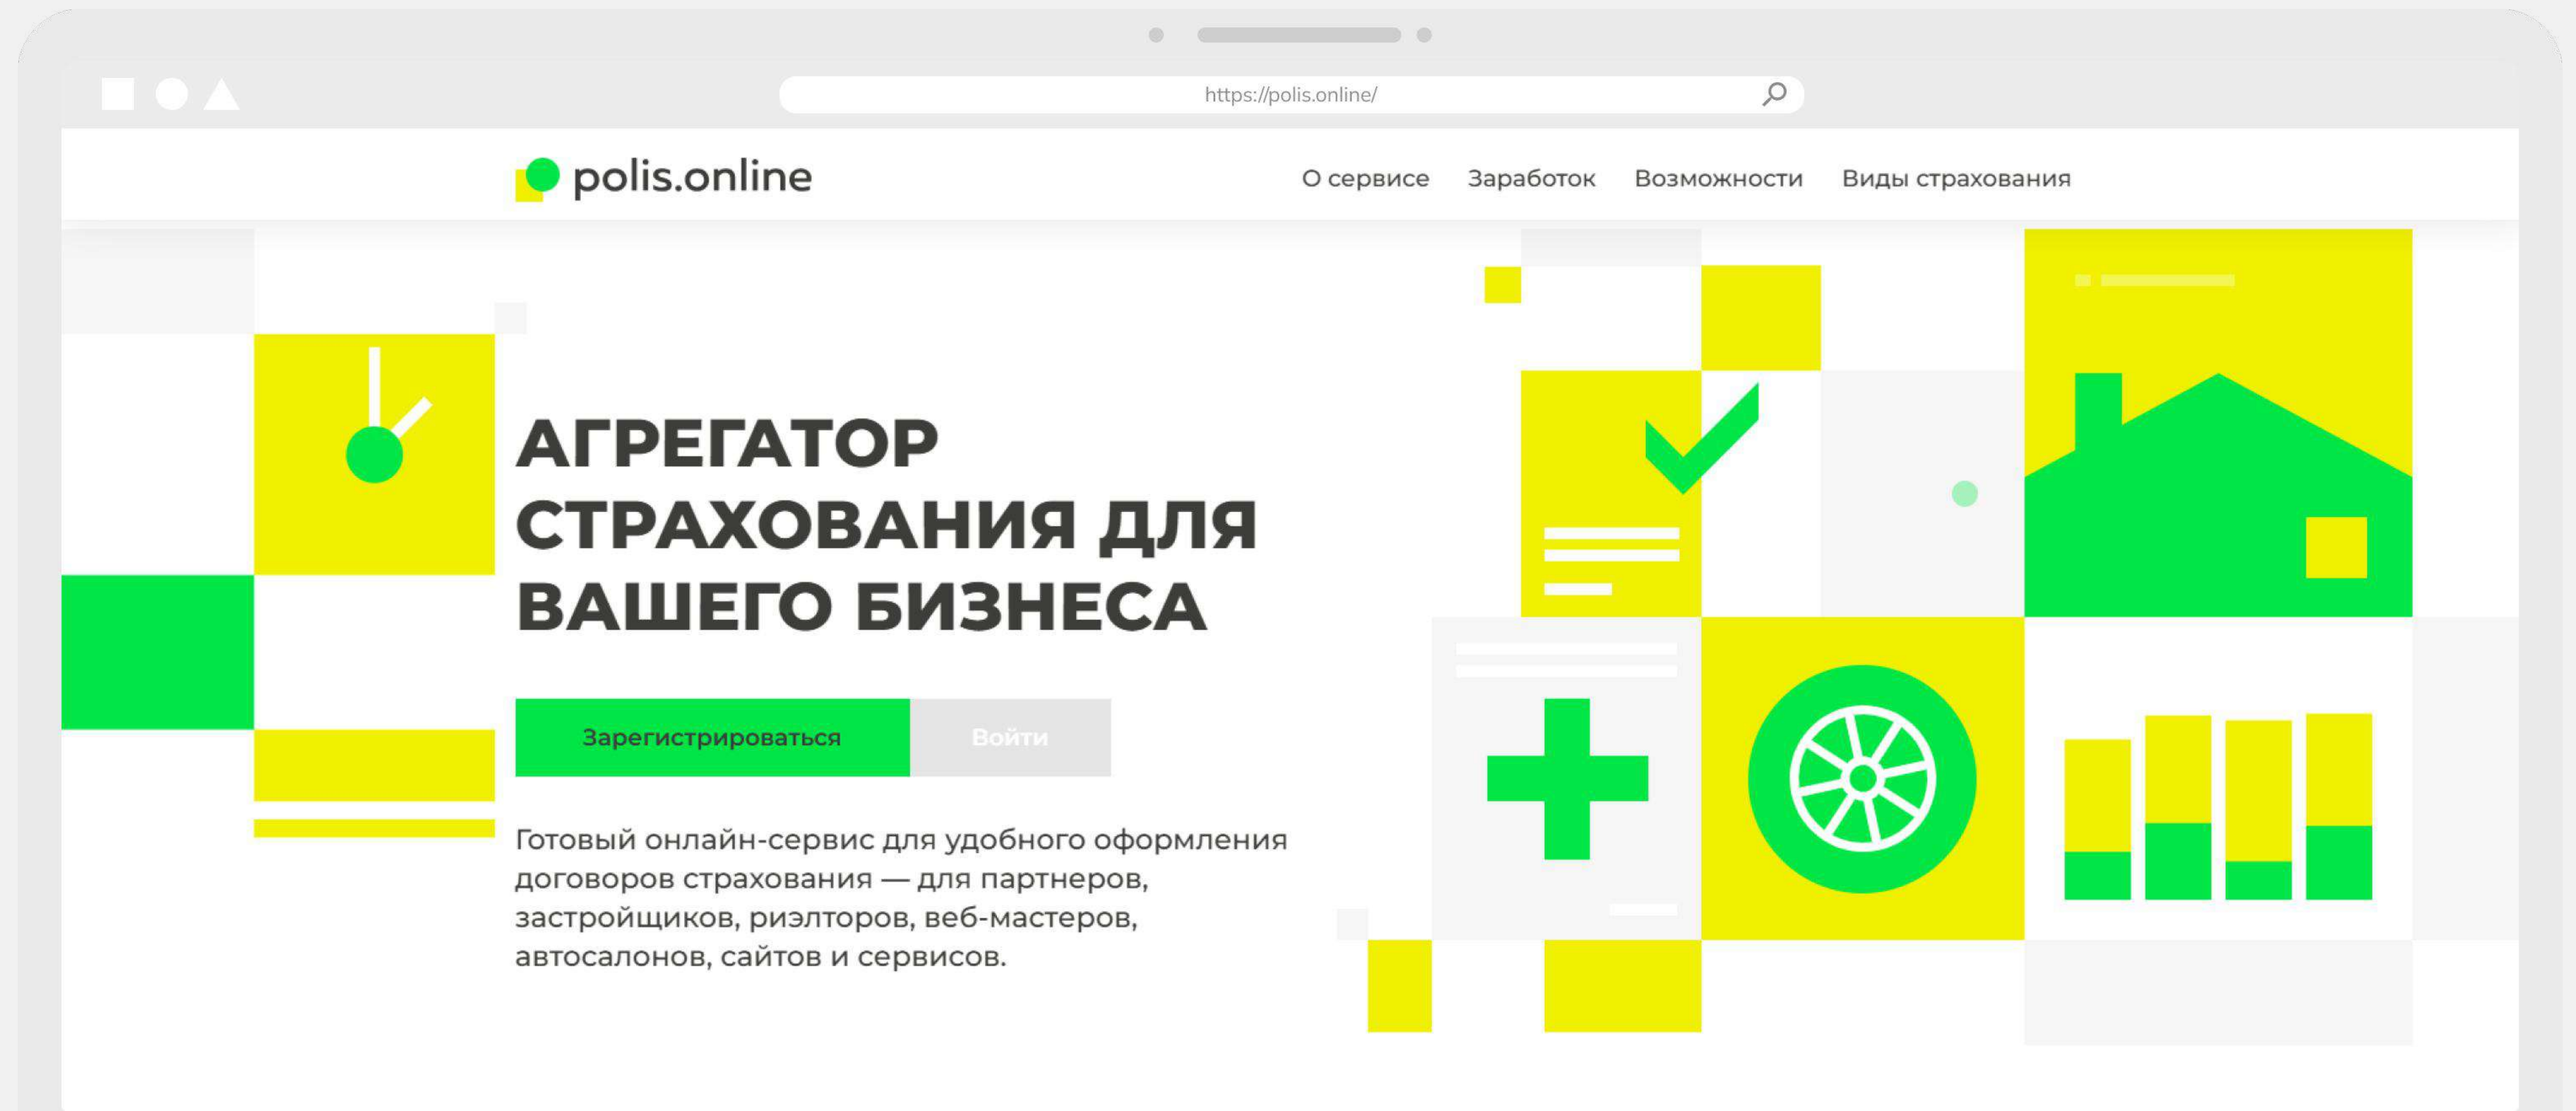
https://polis.online/

polis.online

О сервисе Заработок Возможности Виды страхования

АГРЕГАТОР СТРАХОВАНИЯ ДЛЯ ВАШЕГО БИЗНЕСА

Зарегистрироваться Войти

Готовый онлайн-сервис для удобного оформления договоров страхования — для партнеров, застройщиков, риэлторов, веб-мастеров, автосалонов, сайтов и сервисов.